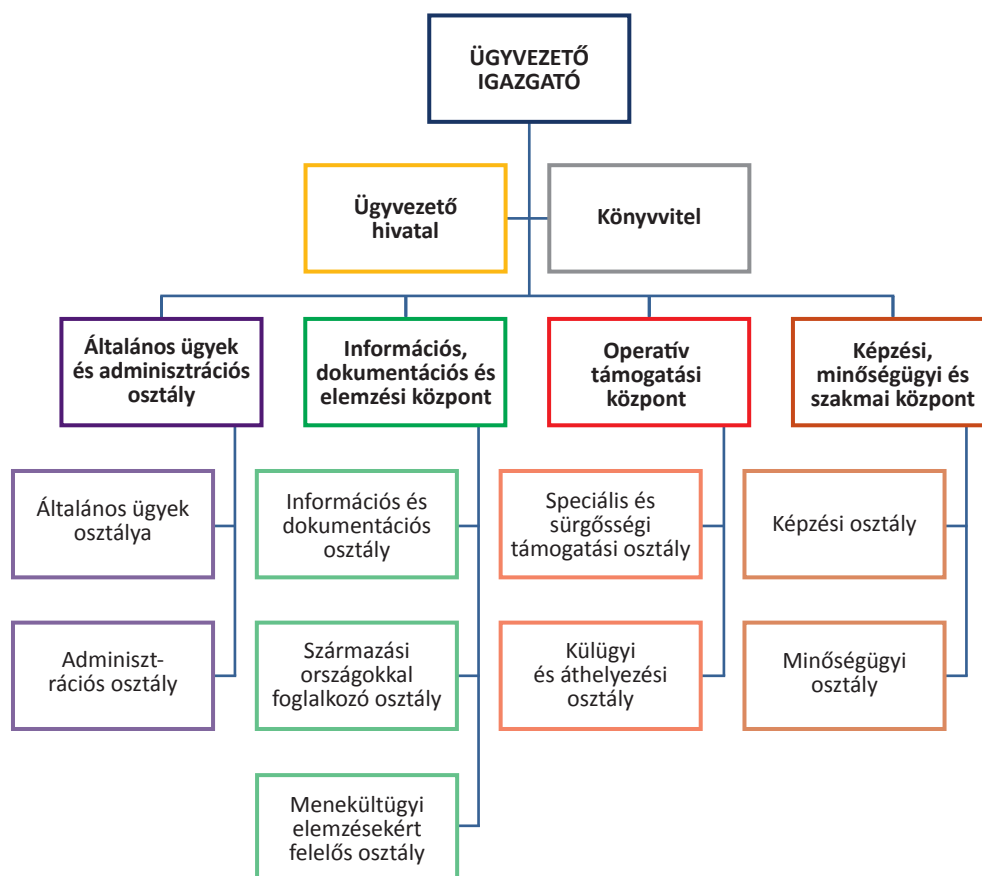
ÜGYVEZETŐ IGAZGATÓ

Ügyvezető hivatal

Könyvvitel

Általános ügyek és adminisztrációs osztály

Általános ügyek osztálya

Adminisztrációs osztály

Információs, dokumentációs és elemzési központ

Információs és dokumentációs osztály

Származási országokkal foglalkozó osztály

Menekültügyi elemzésekért felelős osztály

Operatív támogatási központ

Speciális és sürgősségi támogatási osztály

Külügyi és áthelyezési osztály

Képzési, minőségügyi és szakmai központ

Képzési osztály

Minőségügyi osztály